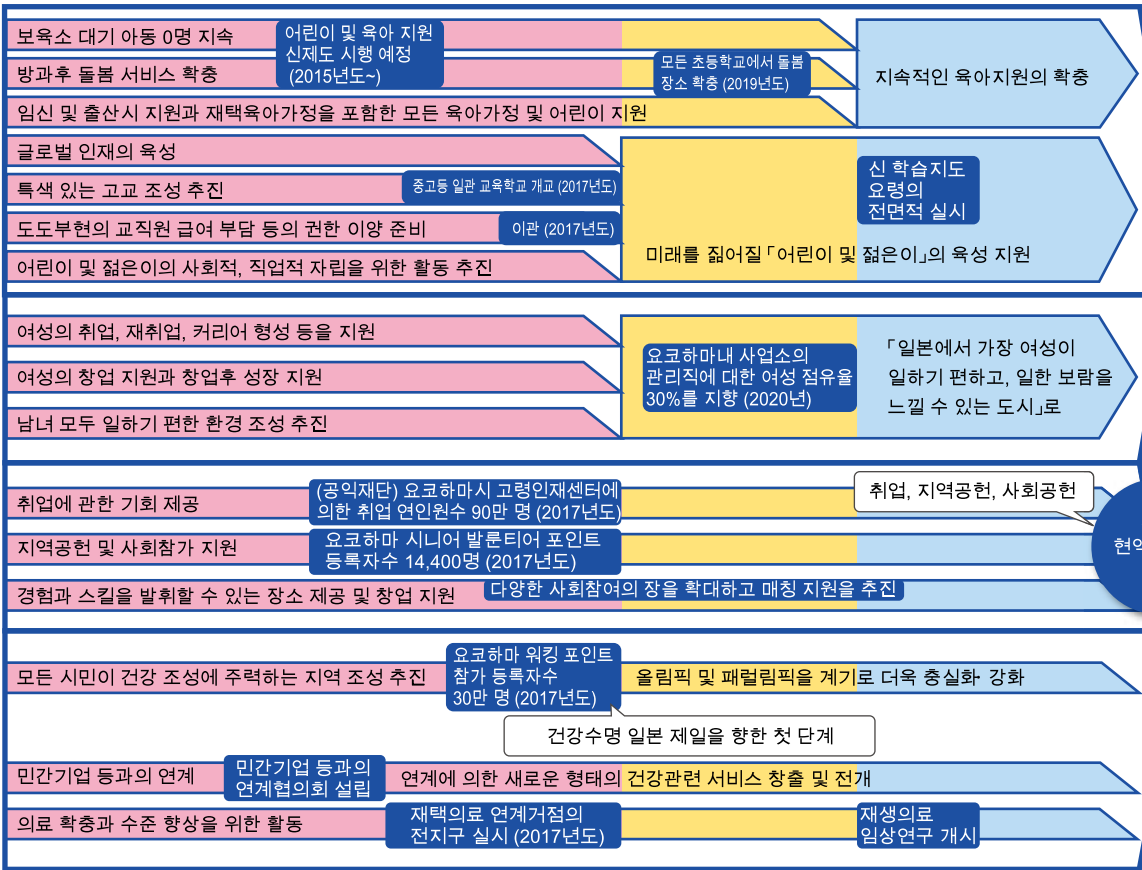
보육소 대기 아동 0명 지속

어린이 및 육아 지원 신제도 시행 예정 (2015년도~)

방과후 돌봄 서비스 확충

모든 초등학교에서 돌봄 장소 확충 (2019년도)

지속적인 육아지원의 확충

임신 및 출산시 지원과 재택육아가정을 포함한 모든 육아가정 및 어린이 지원

글로벌 인재의 육성

특색 있는 고교 조성 추진

중고등 일관 교육학교 개교 (2017년도)

신 학습지도 요령의 전면적 실시

도도부현의 교직원 급여 부담 등의 권한 이양 준비

이관 (2017년도)

미래를 짊어질「어린이 및 젊은이」의 육성 지원

어린이 및 젊은이의 사회적, 직업적 자립을 위한 활동 추진

여성의 취업, 재취업, 커리어 형성 등을 지원

요코하마내 사업소의 관리직에 대한 여성 점유율 30%를 지향 (2020년)

「일본에서 가장 여성이 일하기 편하고, 일한 보람을 느낄 수 있는 도시」로

여성의 창업 지원과 창업후 성장 지원

남녀 모두 일하기 편한 환경 조성 추진

취업에 관한 기회 제공

(공익재단) 요코하마시 고령인재센터에 의한 취업 연인원수 90만 명 (2017년도)

취업, 지역공헌, 사회공헌

현의

지역공헌 및 사회참가 지원

요코하마 시니어 발룬티어 포인트 등록자수 14,400명 (2017년도)

경험과 스킬을 발휘할 수 있는 장소 제공 및 창업 지원

다양한 사회참여의 장을 확대하고 매칭 지원을 추진

모든 시민이 건강 조성에 주력하는 지역 조성 추진

요코하마 워킹 포인트 참가 등록자수 30만 명 (2017년도)

올림픽 및 패럴림픽을 계기로 더욱 충실화·강화

건강수명 일본 제일을 향한 첫 단계

민간기업 등과의 연계

민간기업 등과의 연계협의회 설립

연계에 의한 새로운 형태의 건강관련 서비스 창출 및 전개

의료 확충과 수준 향상을 위한 활동

재택의료 연계거점의 전지구 실시 (2017년도)

재생의료 임상연구 개시